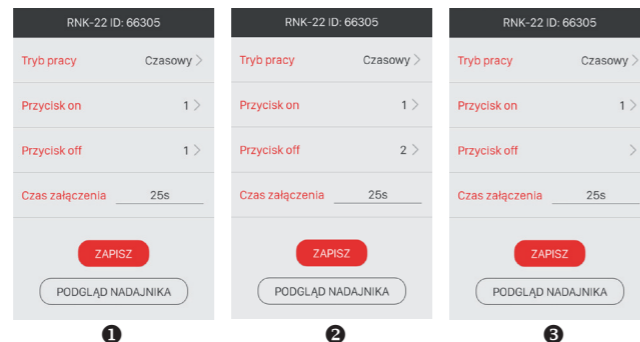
RNK-22 ID: 66305

Tryb pracy Czasowy

Przycisk on 1

Przycisk off 1

Czas załączenia 25s

ZAPISZ

PODGLĄD NADAJNIKA

❶

RNK-22 ID: 66305

Tryb pracy Czasowy

Przycisk on 1

Przycisk off 2

Czas załączenia 25s

ZAPISZ

PODGLĄD NADAJNIKA

❷

RNK-22 ID: 66305

Tryb pracy Czasowy

Przycisk on 1

Przycisk off

Czas załączenia 25s

ZAPISZ

PODGLĄD NADAJNIKA

❸